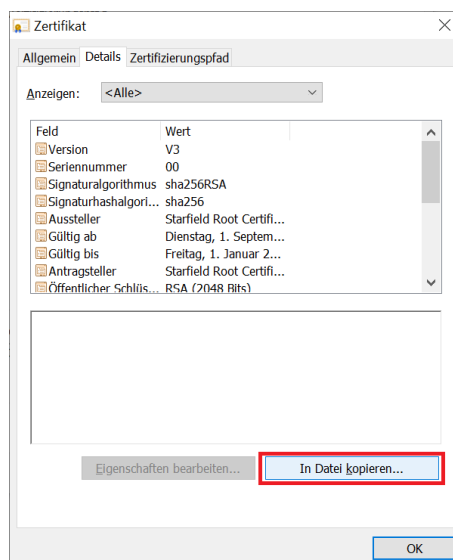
Zertifikat

Allgemein | Details | Zertifizierungspfad

Anzeigen: <Alle>

| Feld | Wert |
|---|---|
| Version | V3 |
| Seriennummer | 00 |
| Signaturalgorithmus | sha256RSA |
| Signaturhashalgori... | sha256 |
| Aussteller | Starfield Root Certifi... |
| Gültig ab | Dienstag, 1. Septem... |
| Gültig bis | Freitag, 1. Januar 2... |
| Antragsteller | Starfield Root Certifi... |
| Öffentlicher Schlüs... | RSA (2048 Bits) |

Eigenschaften bearbeiten...

In Datei kopieren...

OK